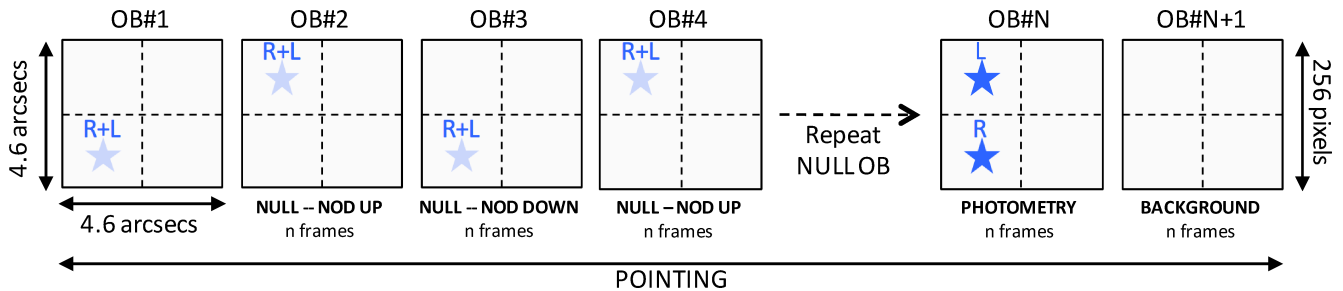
OB#1 OB#2 OB#3 OB#4 OB#N OB#N+1

4.6 arcsecs

R+L

4.6 arcsecs

R+L

NULL -- NOD UP
n frames

R+L

NULL -- NOD DOWN
n frames

R+L

NULL – NOD UP
n frames

Repeat
NULL OB

L

R

PHOTOMETRY
n frames

BACKGROUND
n frames

256 pixels

POINTING